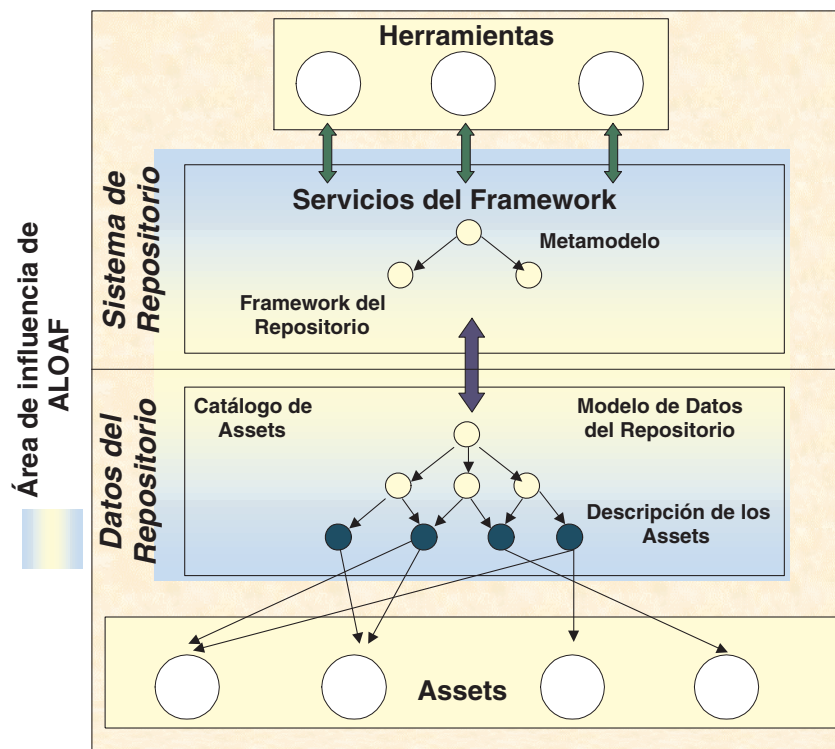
Área de influencia de ALOAF

Herramientas

Sistema de Repositorio

Servicios del Framework

Metamodelo

Framework del Repositorio

Datos del Repositorio

Catálogo de Assets

Modelo de Datos del Repositorio

Descripción de los Assets

Assets